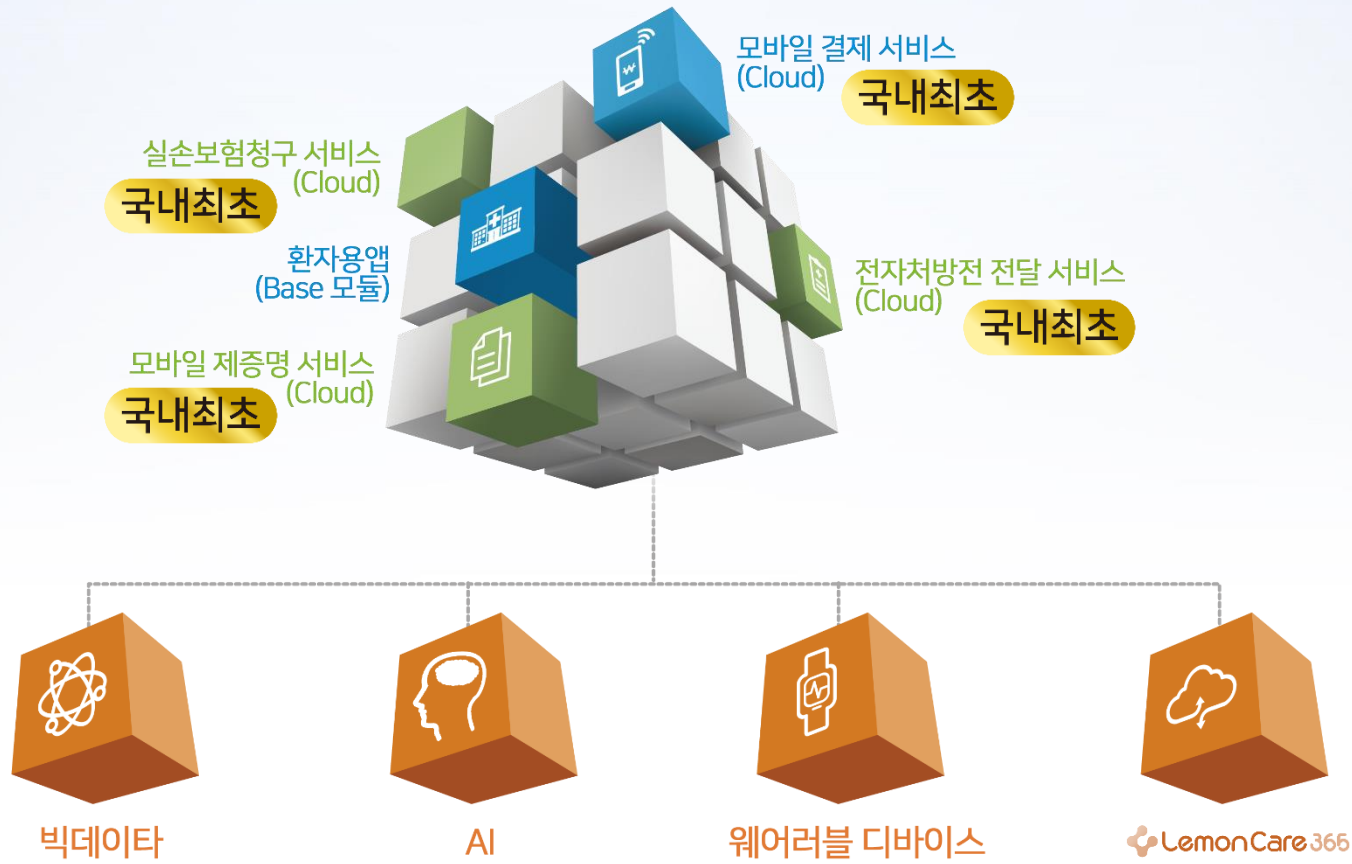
모바일 결제 서비스
(Cloud)
국내최초

실손보험청구 서비스
(Cloud)
국내최초

환자용앱
(Base 모듈)

전자처방전 전달 서비스
(Cloud)
국내최초

모바일 제증명 서비스
(Cloud)
국내최초

빅데이타

AI

웨어러블 디바이스

LemonCare 365